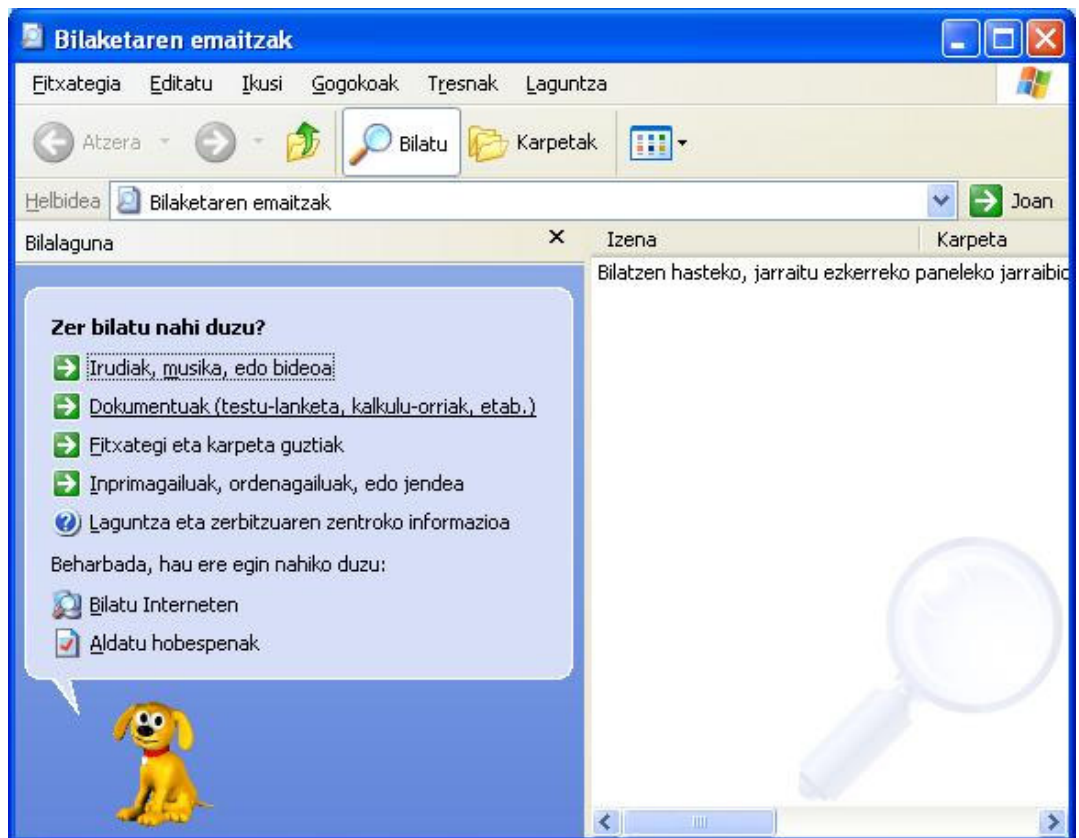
Bilaketaren emaitzak

Fitxategia Editatu Ikusi Gogokoak Tresnak Laguntza

Atzera Bilatu Karpetak

Helbidea Bilaketaren emaitzak Joan

Bilalaguna ×

Izena Karpeta

Bilatzen hasteko, jarraitu ezkerreko paneleko jarraibid

Zer bilatu nahi duzu?

Irudiak, musika, edo bideoa

Dokumentuak (testu-lanketa, kalkulu-orriak, etab.)

Fitxategi eta karpeta guztiak

Inprimagailuak, ordenagailuak, edo jendea

Laguntza eta zerbitzuaren zentroko informazioa

Beharbada, hau ere egin nahiko duzu:

Bilatu Interneten

Aldatu hobespenak